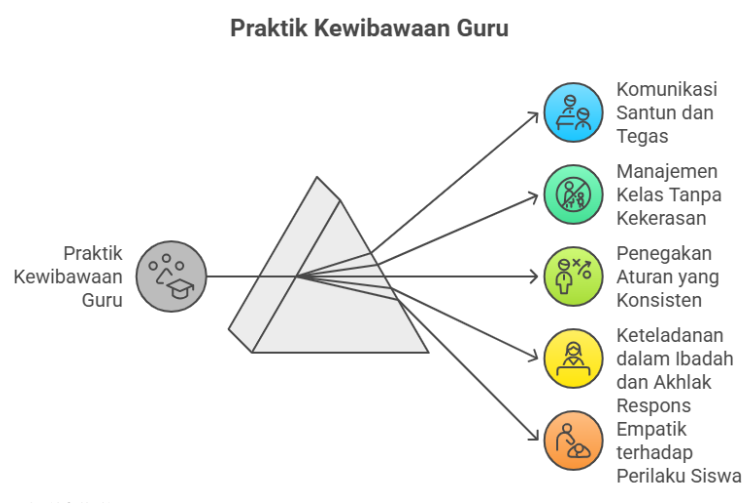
Praktik Kewibawaan Guru

Praktik Kewibawaan Guru

Komunikasi Santun dan Tegas

Manajemen Kelas Tanpa Kekerasan

Penegakan Aturan yang Konsisten

Keteladanan dalam Ibadah dan Akhlak

Respons Empatik terhadap Perilaku Siswa